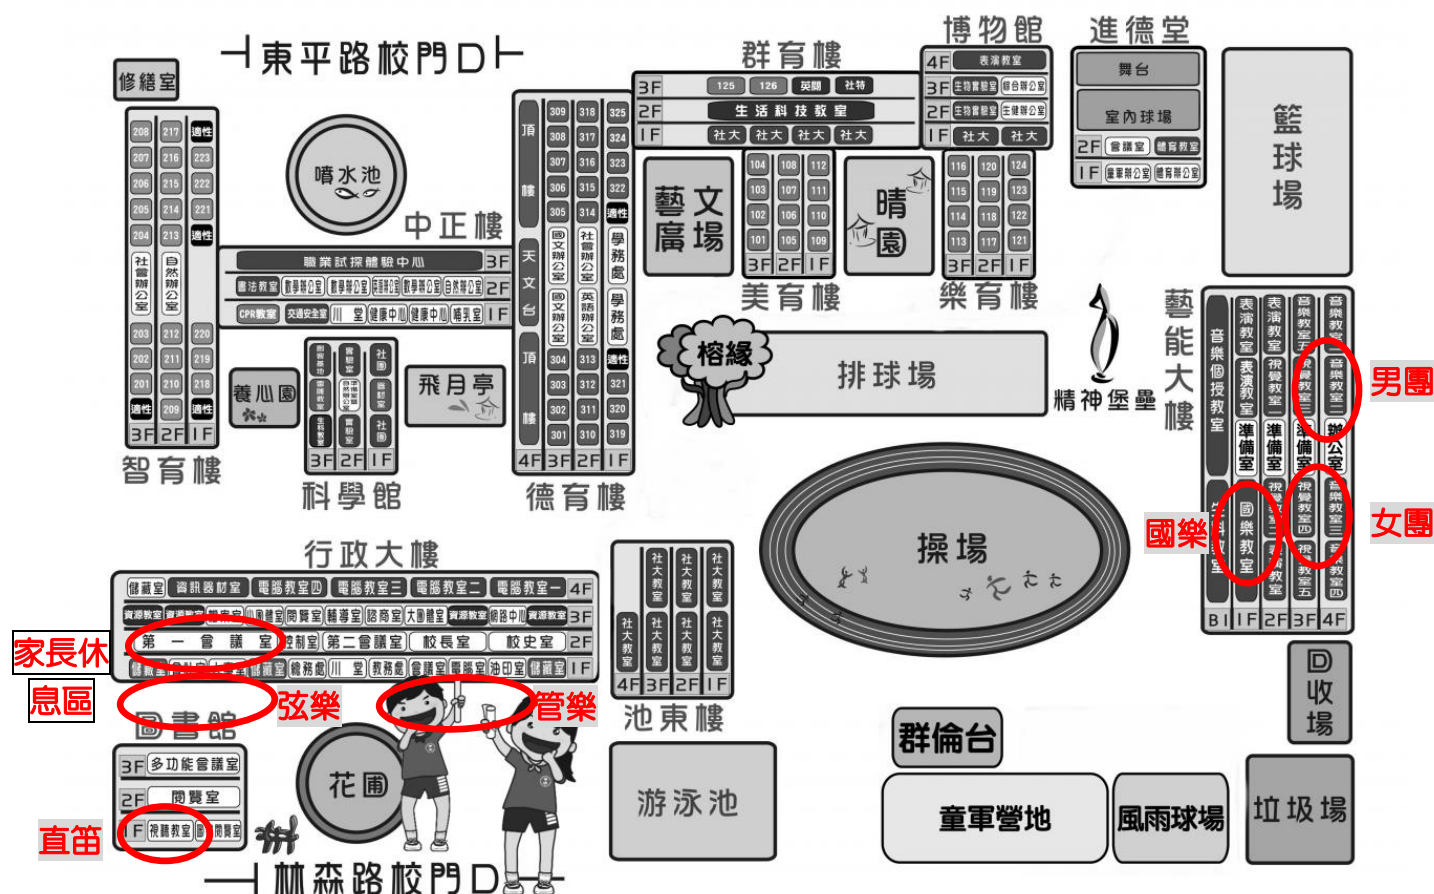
東平路校門D

修繕室

群育樓

3F 125 126 英聽 社特
2F 生活科技教室
1F 社大 社大 社大 社大

博物館
4F 表演教室
3F 生物實驗室 綜合辦公室
2F 生物實驗室 生健辦公室
1F 社大 社大

進德堂
舞台
室內球場
2F 會議室 體育教室
1F 童軍辦公室 體育辦公室

籃球場

噴水池

中正樓

職業試探體驗中心 3F
書法教室 數學辦公室 數學辦公室 英語辦公室 數學辦公室 自然辦公室 2F
CPR教室 交通安全室 川堂 健康中心 健康中心 哺乳室 1F

208 217 適性
207 216 223
206 215 222
205 214 221
204 213 適性
社會辦公室 自然辦公室
203 212 220
202 211 219
201 210 218
適性 209 適性
3F 2F 1F
智育樓

養心園

科學館
3F 2F 1F

飛月亭

頂樓 天文台 頂樓
309 318 325
308 317 324
307 316 323
306 315 322
305 314 適性
國文辦公室 社會辦公室 學務處
國文辦公室 英語辦公室 學務處
304 313 適性
303 312 321
302 311 320
301 310 319
4F 3F 2F 1F
德育樓

藝文廣場

104 108 112
103 107 111
102 106 110
101 105 109
3F 2F 1F
美育樓

晴園

116 120 124
115 119 123
114 118 122
113 117 121
3F 2F 1F
樂育樓

榕緣

排球場

精神堡壘

藝能大樓
音樂個授教室 表演教室 表演教室 準備室 表演教室 視覺教室 準備室 音樂教室五 音樂教室一 準備室 音樂教室 音樂教室二 辦公室
國樂教室 視覺教室 音樂教室三 音樂教室四 視覺教室五
B1 1F 2F 3F 4F

男團
女團
國樂

操場

行政大樓
儲藏室 資訊器材室 電腦教室四 電腦教室三 電腦教室二 電腦教室一 4F
資源教室 資源教室 輔導室 團體諮商室 閱覽室 輔導室 諮商室 大團體室 資源教室 網路中心 資源教室 3F
第一會議室 控制室 第二會議室 校長室 校史室 2F
儲藏室 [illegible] 儲藏室 總務處 川堂 教務處 會議室 電腦室 油印室 儲藏室 1F

家長休息區
弦樂
管樂

圖書館
3F 多功能會議室
2F 閱覽室
1F 視聽教室 圖 閱覽室

直笛

花圃

社大教室 社大教室 社大教室
社大教室 社大教室 社大教室 社大教室
4F 3F 2F 1F
池東樓

游泳池

群倫台

童軍營地

風雨球場

D 收場

垃圾場

林森路校門D